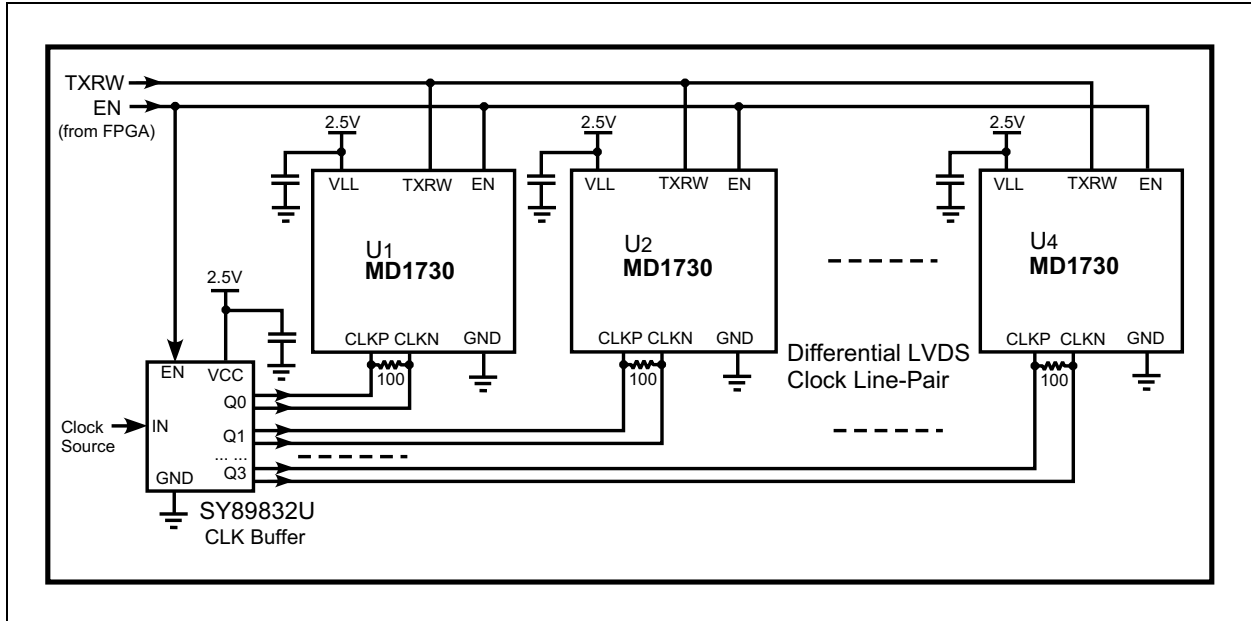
TXRW
EN
(from FPGA)

2.5V
VLL TXRW EN
U1
MD1730
CLKP CLKN GND
100

2.5V
VLL TXRW EN
U2
MD1730
CLKP CLKN GND
100

2.5V
VLL TXRW EN
U4
MD1730
CLKP CLKN GND
100

2.5V
EN VCC
Q0
Clock Source
IN
Q1
... ...
Q3
GND
SY89832U
CLK Buffer

Differential LVDS
Clock Line-Pair